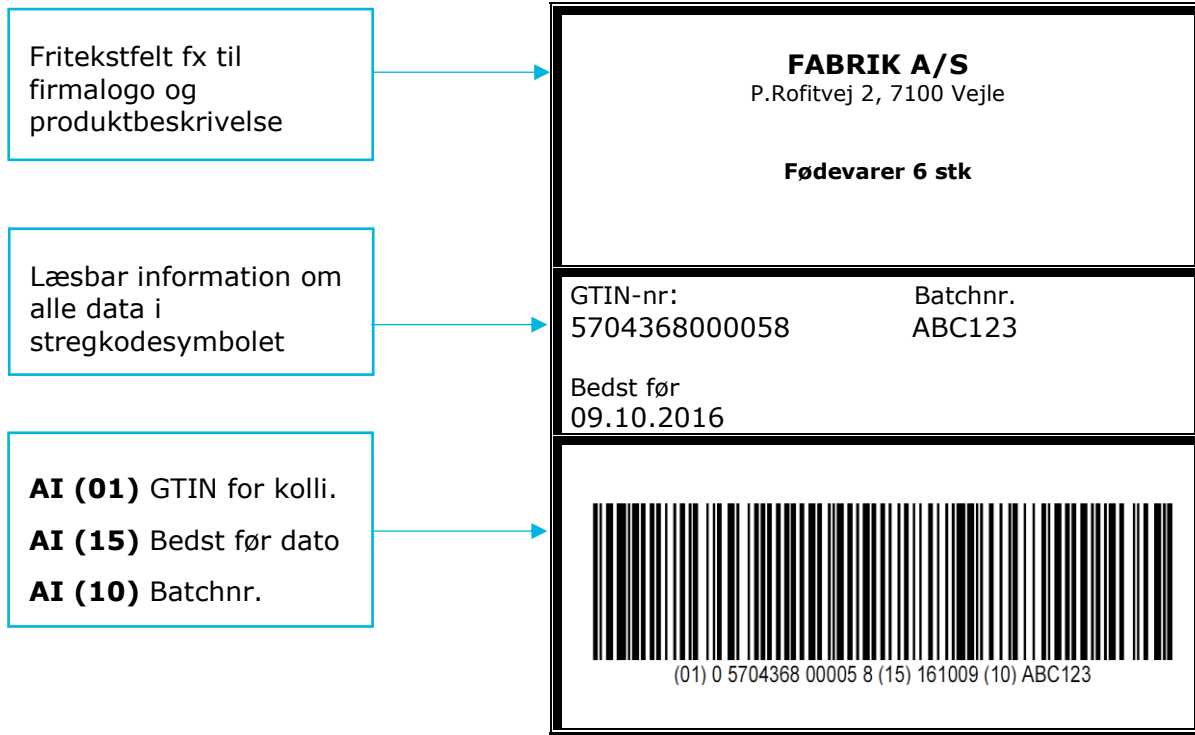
Fritekstfelt fx til firmalogo og produktbeskrivelse

FABRIK A/S
P.Rofitvej 2, 7100 Vejle

Fødevarer 6 stk

Læsbar information om alle data i stregkodesymbolet

GTIN-nr:
5704368000058

Batchnr.
ABC123

Bedst før
09.10.2016

**AI (01)** GTIN for kolli.

**AI (15)** Bedst før dato

**AI (10)** Batchnr.

(01) 0 5704368 00005 8 (15) 161009 (10) ABC123